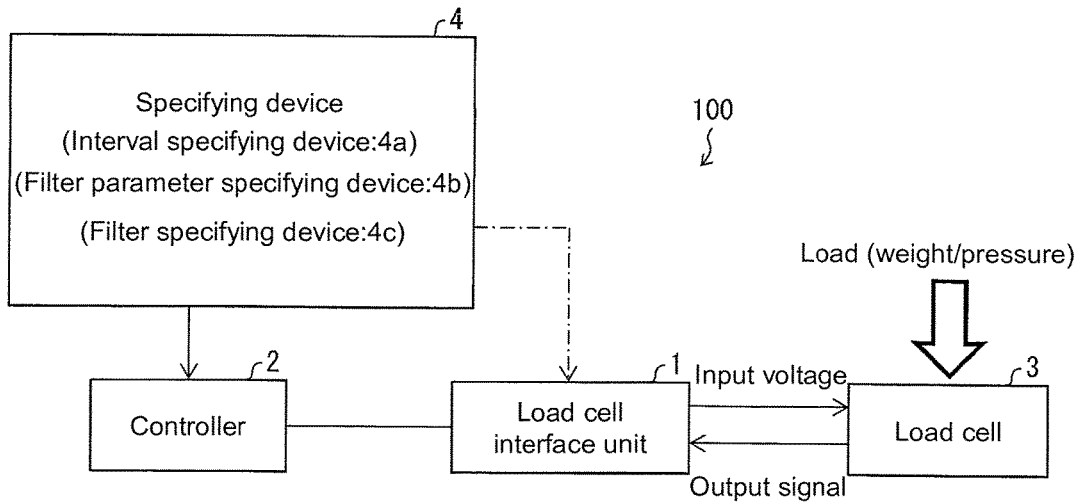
4

Specifying device
(Interval specifying device:4a)
(Filter parameter specifying device:4b)
(Filter specifying device:4c)

100

Load (weight/pressure)

2

Controller

1

Load cell interface unit

Input voltage

Output signal

3

Load cell